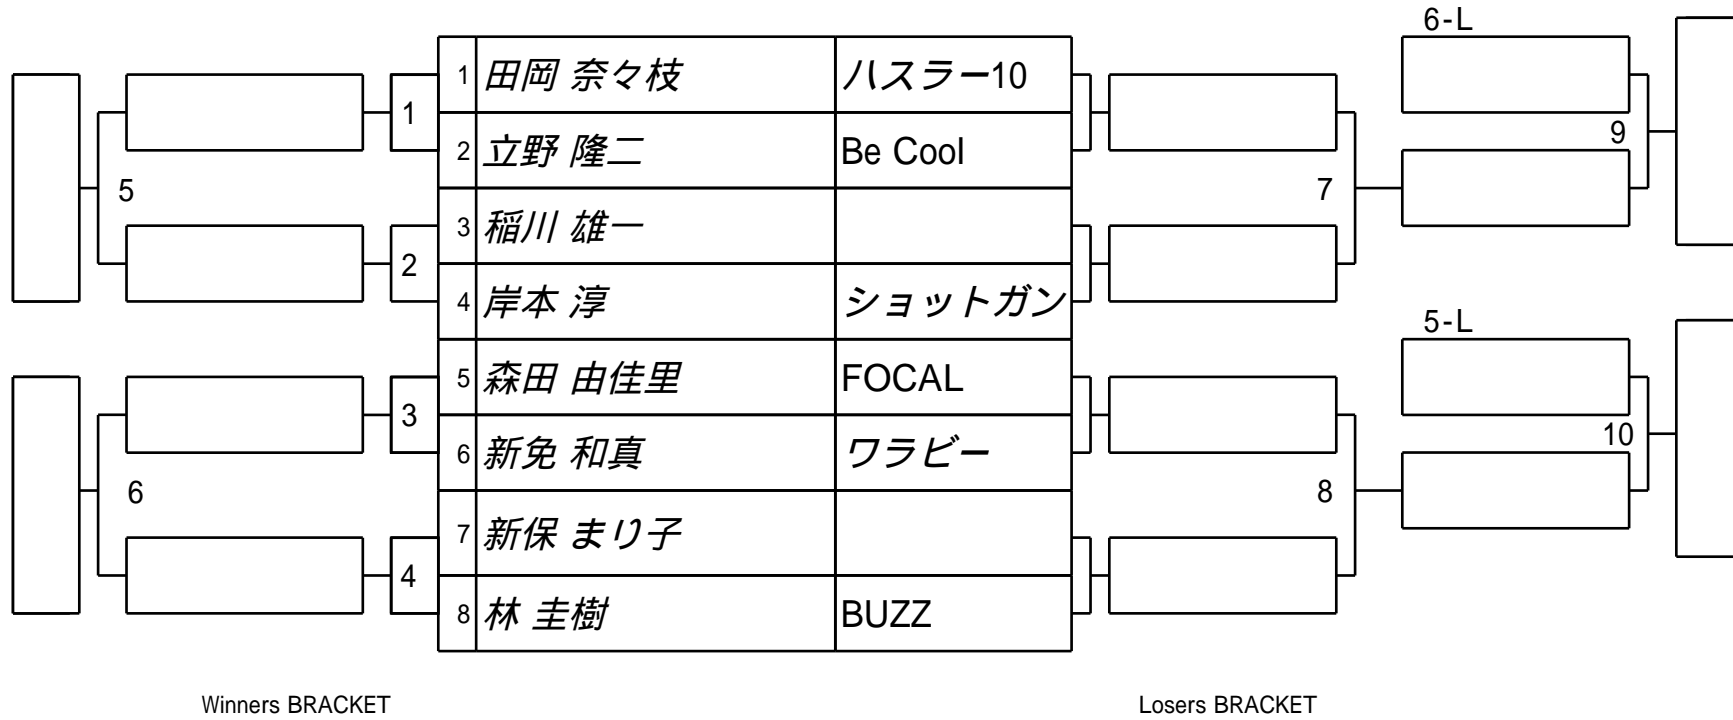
| | | |
|---|---|---|
| 1 | 田岡 奈々枝 | ハスラー10 |
| 2 | 立野 隆二 | Be Cool |
| 3 | 稲川 雄一 | |
| 4 | 岸本 淳 | ショットガン |
| 5 | 森田 由佳里 | FOCAL |
| 6 | 新免 和真 | ワラビー |
| 7 | 新保 まり子 | |
| 8 | 林 圭樹 | BUZZ |

1
2
3
4
5
6

6-L
7
9
5-L
8
10

Winners BRACKET

Losers BRACKET